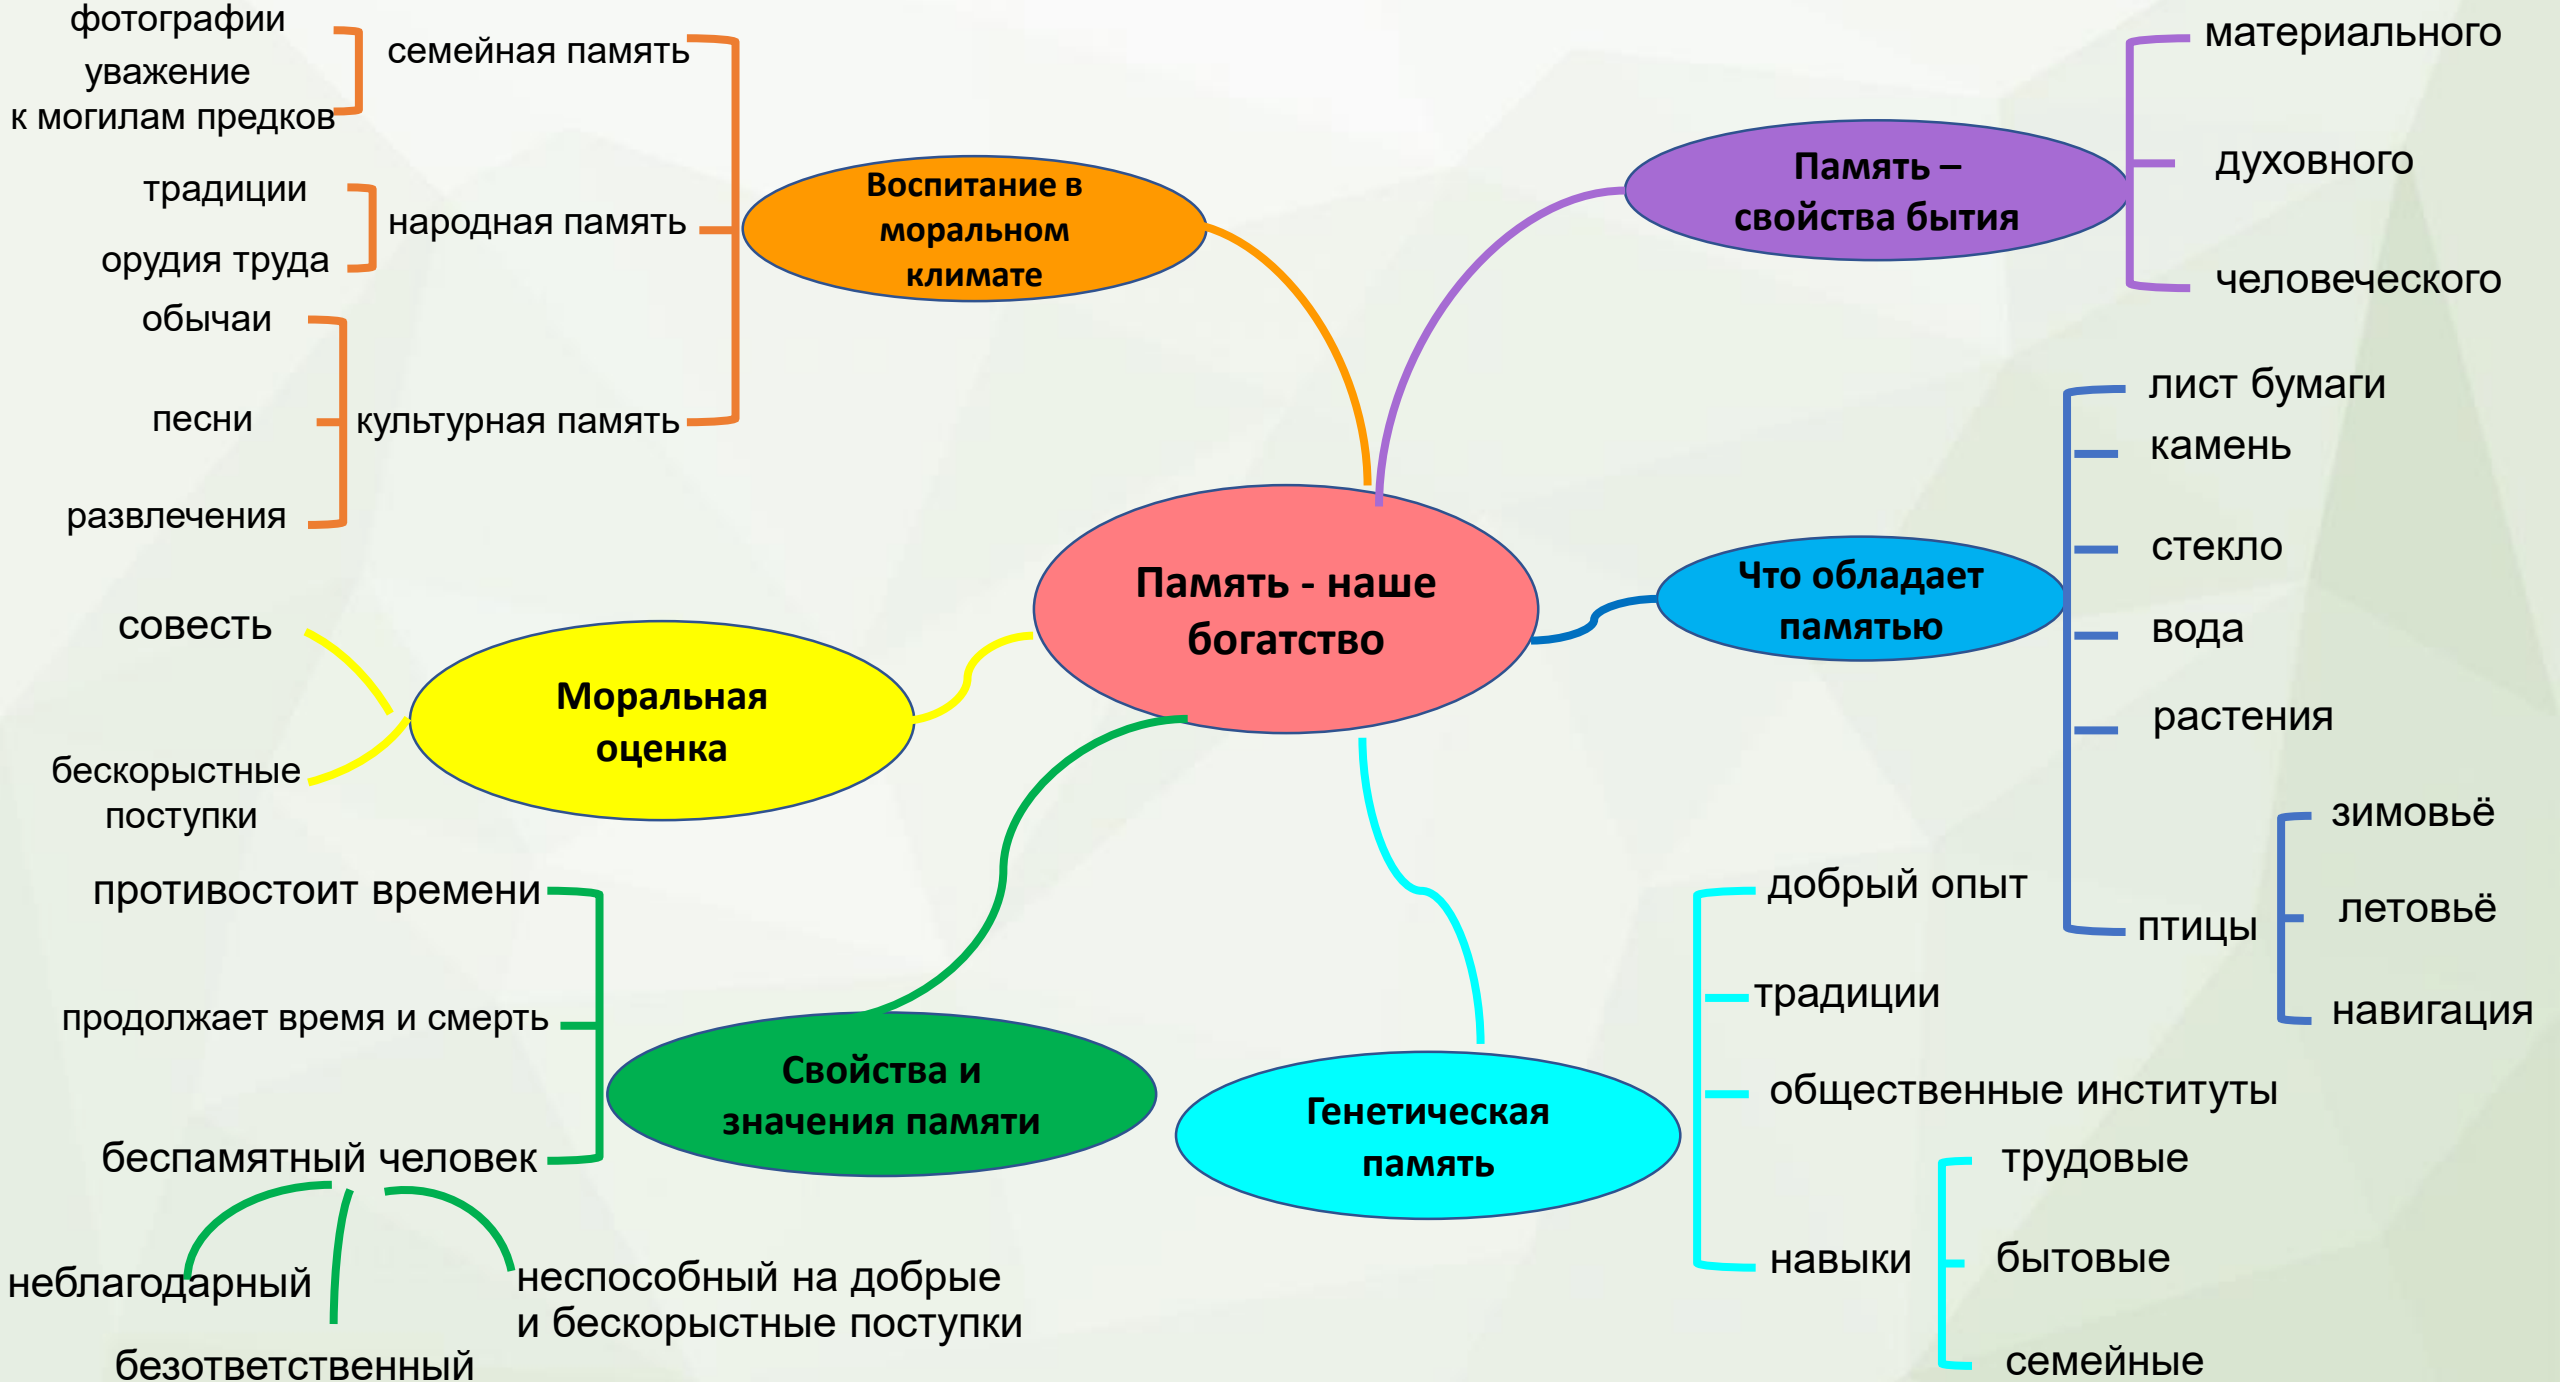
Память - наше богатство

Воспитание в моральном климате

семейная память
фотографии
уважение к могилам предков

народная память
традиции
орудия труда

культурная память
обычаи
песни
развлечения

Память – свойства бытия
материального
духовного
человеческого

Что обладает памятью
лист бумаги
камень
стекло
вода
растения
птицы
зимовьё
летовьё
навигация

Моральная оценка
совесть
бескорыстные поступки

Свойства и значения памяти
противостоит времени
продолжает время и смерть
беспамятный человек
неблагодарный
безответственный
неспособный на добрые и бескорыстные поступки

Генетическая память
добрый опыт
традиции
общественные институты
навыки
трудовые
бытовые
семейные